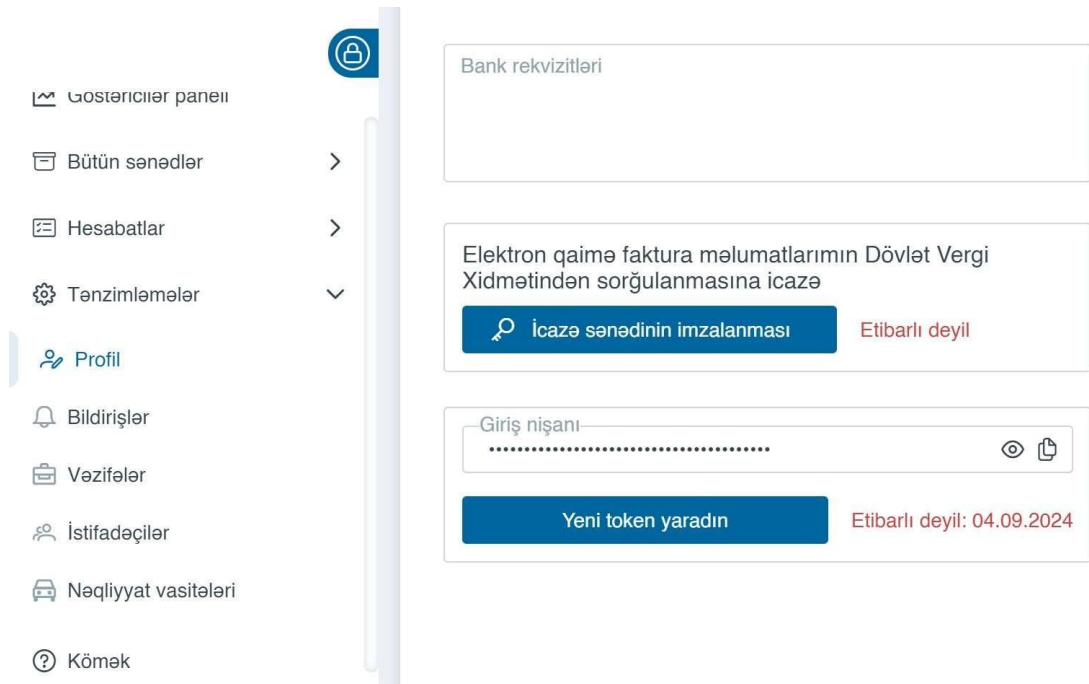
Göstəricilər paneli

Bütün sənədlər

Hesabatlar

Tənzimləmələr

Profil

Bildirişlər

Vəzifələr

İstifadəçilər

Nəqliyyat vasitələri

Kömək

Bank rekvizitləri

Elektron qaimə faktura məlumatlarımın Dövlət Vergi Xidmətindən sorğulanmasına icazə

İcazə sənədinin imzalanması

Etibarlı deyil

Giriş nişanı

•••••••••••••••••••••••••••••••••••••

Yeni token yaradın

Etibarlı deyil: 04.09.2024